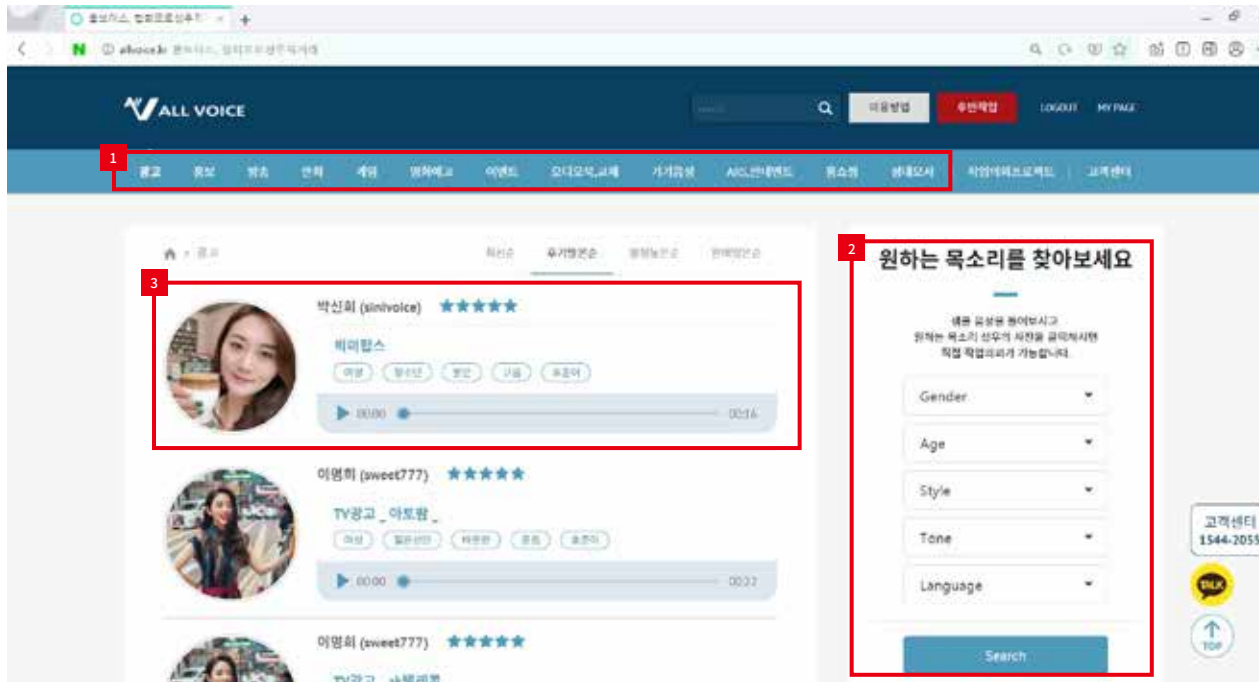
ALL VOICE

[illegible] 이용방법 무료체험 LOGOUT MY PAGE

1

광고 홍보 방송 안내 게임 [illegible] 이벤트 오디오북,교재 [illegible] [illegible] 홈쇼핑 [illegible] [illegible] 고객센터

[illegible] 최신순 인기순 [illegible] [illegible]

3

박신희 (sinivoice) ★★★★★

비비랩스

여성 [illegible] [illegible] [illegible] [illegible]

00:00 00:16

이영희 (sweet777) ★★★★★

TV광고 _ 아토팜 _

여성 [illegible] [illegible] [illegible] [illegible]

00:00 00:22

이영희 (sweet777) ★★★★★

TV광고 _ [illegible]

2

원하는 목소리를 찾아보세요

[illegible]

Gender

Age

Style

Tone

Language

Search

고객센터
1544-2055

TALK

TOP